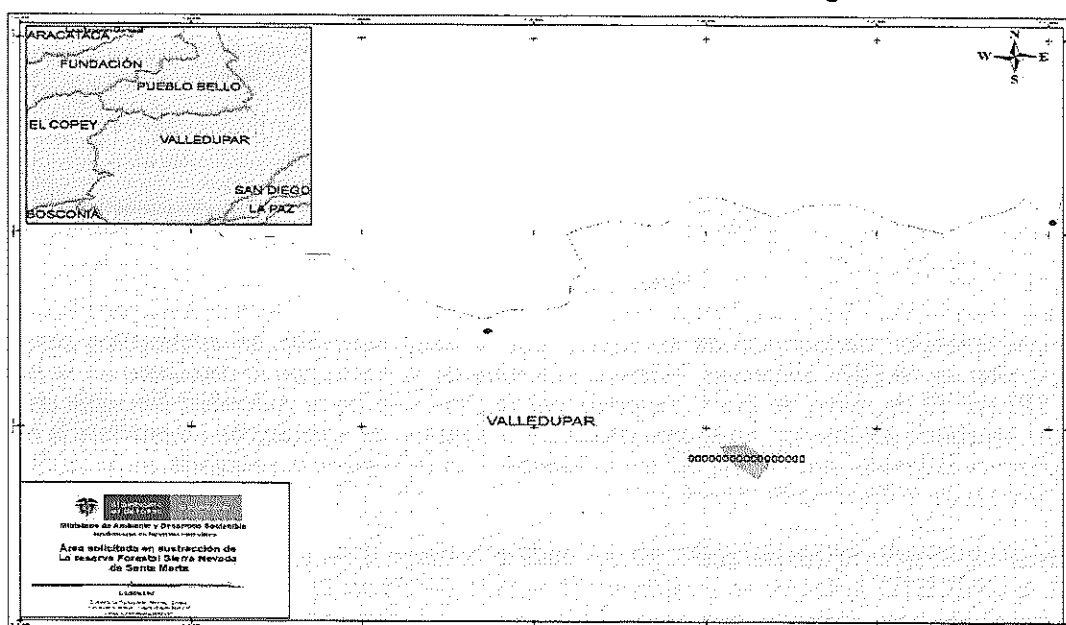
ARACATACA
FUNDACIÓN
PUEBLO BELLO
EL COPEY
VALLEDUPAR
SAN DIEGO
BOSCONIA
LA PAZ

N
W
E
S

VALLEDUPAR

0000000000000000

Ministerio de Ambiente y Desarrollo Sostenible
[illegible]

Área solicitada en sustracción de La reserva Forestal Sierra Nevada de Santa Marta

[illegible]
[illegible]